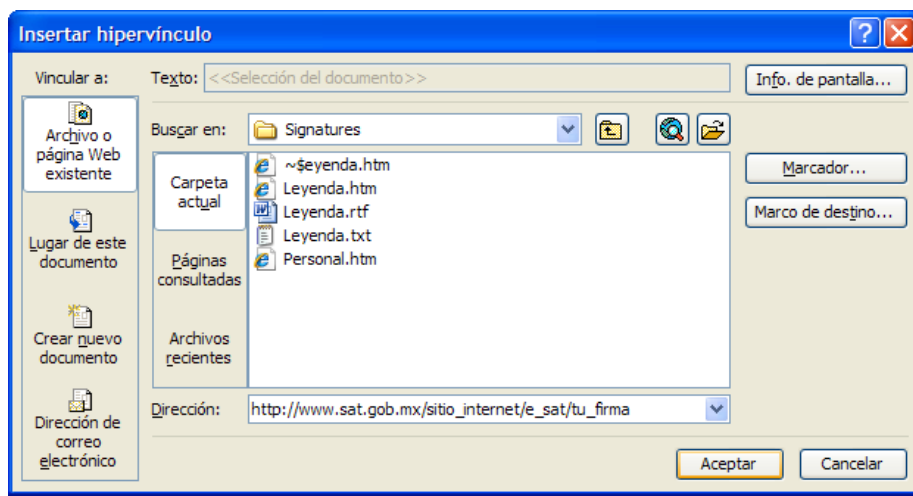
Insertar hipervínculo

Vincular a:

Archivo o página Web existente

Lugar de este documento

Crear nuevo documento

Dirección de correo electrónico

Texto: <<Selección del documento>>

Info. de pantalla...

Buscar en: Signatures

Carpeta actual

Páginas consultadas

Archivos recientes

~$eyenda.htm
Leyenda.htm
Leyenda.rtf
Leyenda.txt
Personal.htm

Marcador...

Marco de destino...

Dirección: http://www.sat.gob.mx/sitio_internet/e_sat/tu_firma

Aceptar

Cancelar